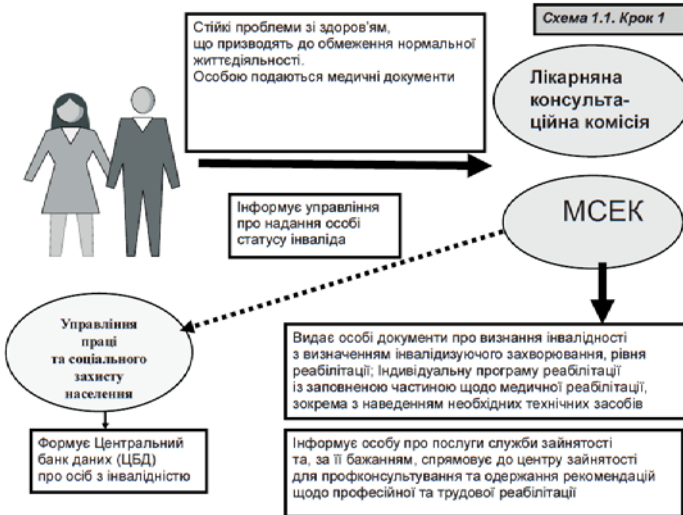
Схема 1.1. Крок 1

Стійкі проблеми зі здоров'ям, що призводять до обмеження нормальної життєдіяльності. Особою подаються медичні документи

Лікарняна консультаційна комісія

Інформує управління про надання особі статусу інваліда

МСЕК

Управління праці та соціального захисту населення

Видає особі документи про визнання інвалідності з визначенням інвалідизуючого захворювання, рівня реабілітації; Індивідуальну програму реабілітації із заповненою частиною щодо медичної реабілітації, зокрема з наведенням необхідних технічних засобів

Формує Центральний банк даних (ЦБД) про осіб з інвалідністю

Інформує особу про послуги служби зайнятості та, за її бажанням, спрямовує до центру зайнятості для профконсультування та одержання рекомендацій щодо професійної та трудової реабілітації